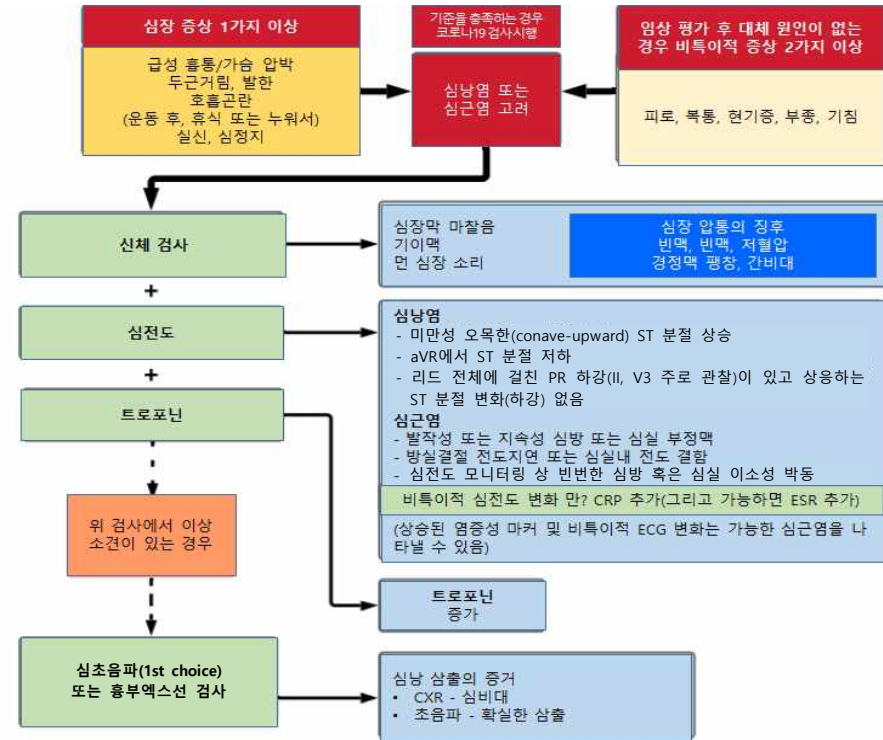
심장 증상 1가지 이상

급성 흉통/가슴 압박
두근거림, 발한
호흡곤란
(운동 후, 휴식 또는 누워서)
실신, 심정지

기준을 충족하는 경우 코로나19 검사시행

심낭염 또는 심근염 고려

임상 평가 후 대체 원인이 없는 경우 비특이적 증상 2가지 이상

피로, 복통, 현기증, 부종, 기침

신체 검사

심장막 마찰음
기이맥
먼 심장 소리

심장 압통의 징후
빈맥, 빈맥, 저혈압
경정맥 팽창, 간비대

+

심전도

심낭염
- 미만성 오목한(conave-upward) ST 분절 상승
- aVR에서 ST 분절 저하
- 리드 전체에 걸친 PR 하강(II, V3 주로 관찰)이 있고 상응하는 ST 분절 변화(하강) 없음
심근염
- 발작성 또는 지속성 심방 또는 심실 부정맥
- 방실결절 전도지연 또는 심실내 전도 결함
- 심전도 모니터링 상 빈번한 심방 혹은 심실 이소성 박동

비특이적 심전도 변화 만? CRP 추가(그리고 가능하면 ESR 추가)

(상승된 염증성 마커 및 비특이적 ECG 변화는 가능한 심근염을 나타낼 수 있음)

+

트로포닌

위 검사에서 이상 소견이 있는 경우

트로포닌
증가

심초음파(1st choice)
또는 흉부엑스선 검사

심낭 삼출의 증거
• CXR - 심비대
• 초음파 - 확실한 삼출